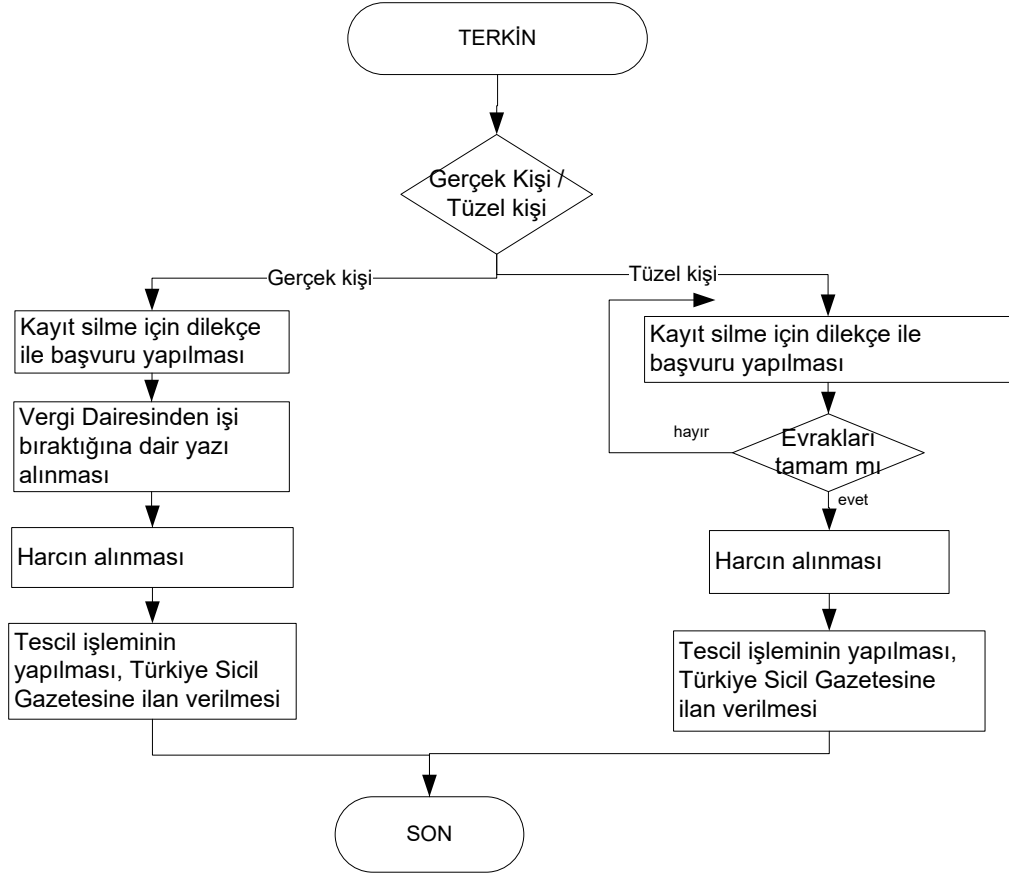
TERKİN

Gerçek Kişi / Tüzel kişi

Gerçek kişi

Tüzel kişi

Kayıt silme için dilekçe ile başvuru yapılması

Vergi Dairesinden işi bıraktığına dair yazı alınması

Harcın alınması

Tescil işleminin yapılması, Türkiye Sicil Gazetesine ilan verilmesi

Kayıt silme için dilekçe ile başvuru yapılması

hayır

Evrakları tamam mı

evet

Harcın alınması

Tescil işleminin yapılması, Türkiye Sicil Gazetesine ilan verilmesi

SON